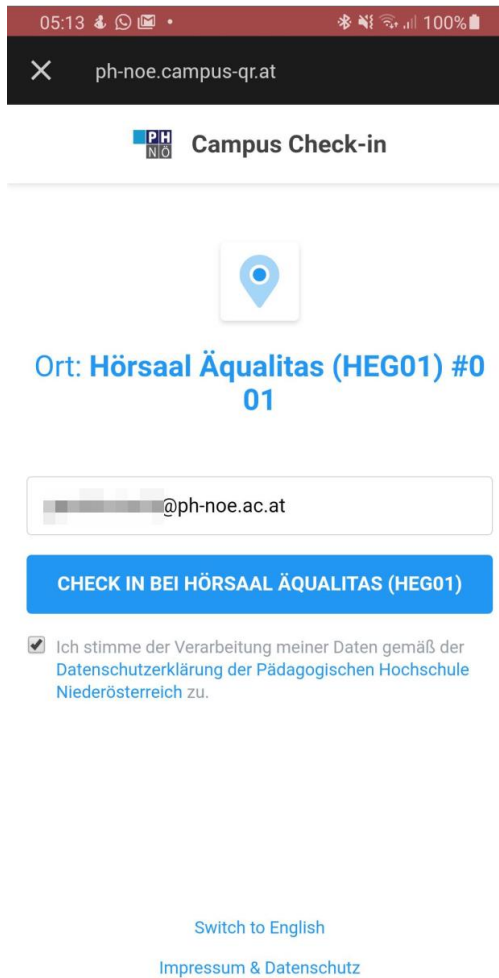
05:13 100%

ph-noe.campus-qr.at

PH NÖ Campus Check-in

Ort: Hörsaal Äqualitas (HEG01) #001

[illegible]@ph-noe.ac.at

CHECK IN BEI HÖRSAAL ÄQUALITAS (HEG01)

Ich stimme der Verarbeitung meiner Daten gemäß der Datenschutzerklärung der Pädagogischen Hochschule Niederösterreich zu.

Switch to English

Impressum & Datenschutz